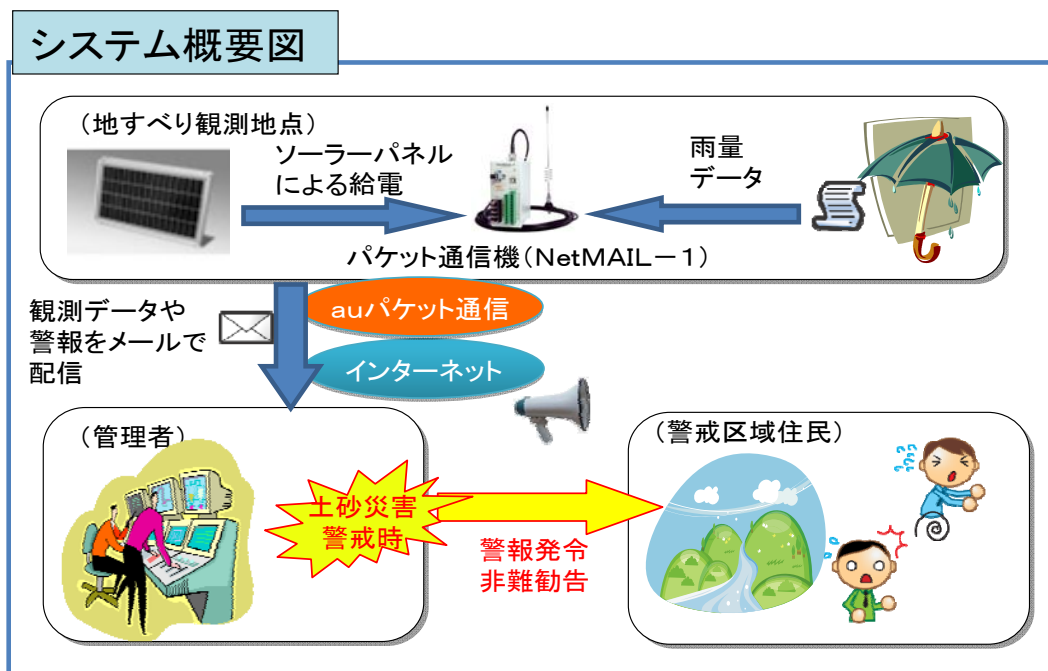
システム概要図

（地すべり観測地点）

ソーラーパネルによる給電

雨量データ

パケット通信機（NetMAIL－1）

観測データや警報をメールで配信

auパケット通信

インターネット

（管理者）

土砂災害警戒時

警報発令
非難勧告

（警戒区域住民）